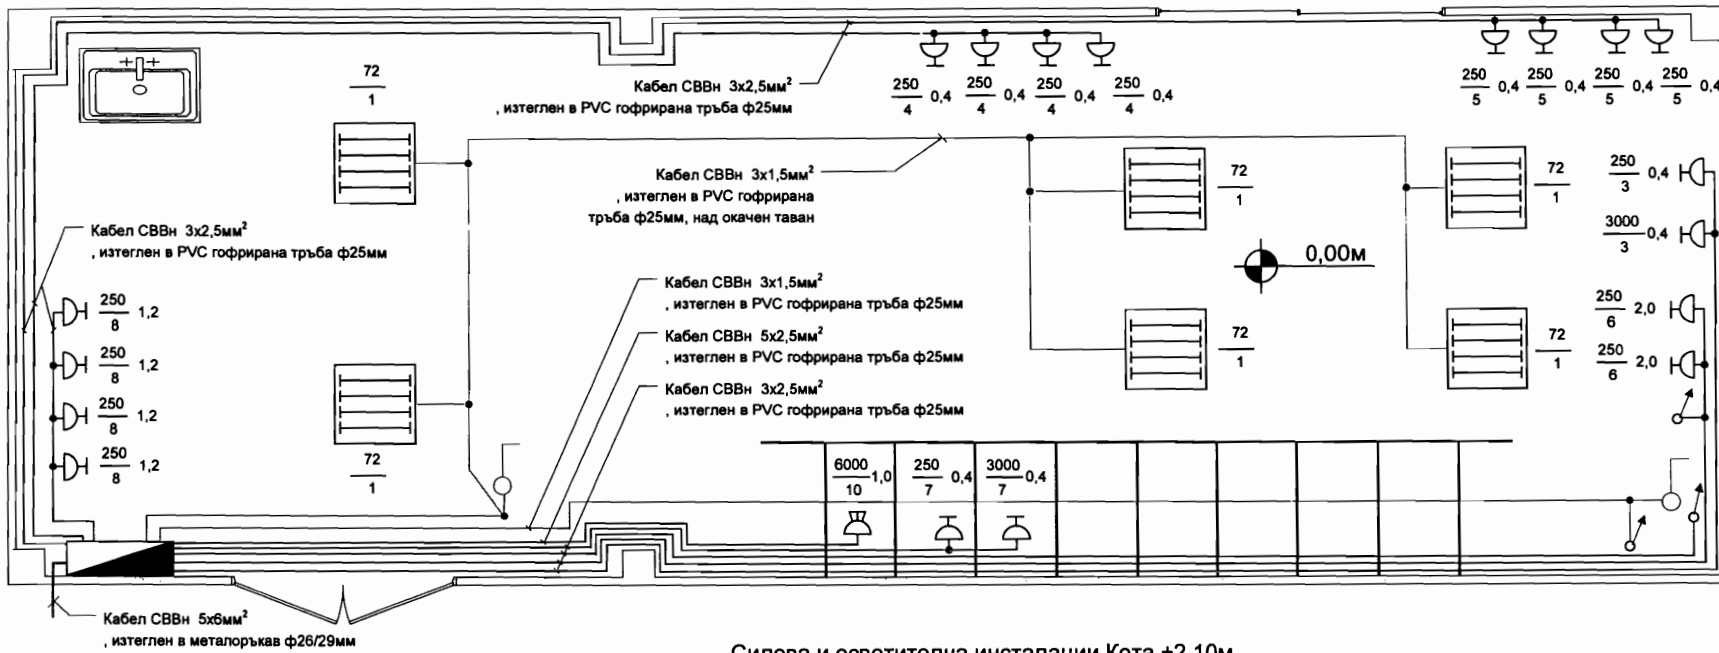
$\frac{72}{1}$

Кабел СВВн 3х2,5мм$^2$
, изтеглен в PVC гофрирана тръба ф25мм

$\frac{250}{4}$ 0,4 $\frac{250}{4}$ 0,4 $\frac{250}{4}$ 0,4 $\frac{250}{4}$ 0,4

$\frac{250}{5}$ 0,4 $\frac{250}{5}$ 0,4 $\frac{250}{5}$ 0,4 $\frac{250}{5}$ 0,4

Кабел СВВн 3х1,5мм$^2$
, изтеглен в PVC гофрирана тръба ф25мм, над окачен таван

$\frac{72}{1}$

$\frac{72}{1}$

$\frac{250}{3}$ 0,4

$\frac{3000}{3}$ 0,4

Кабел СВВн 3х2,5мм$^2$
, изтеглен в PVC гофрирана тръба ф25мм

0,00м

Кабел СВВн 3х1,5мм$^2$
, изтеглен в PVC гофрирана тръба ф25мм

Кабел СВВн 5х2,5мм$^2$
, изтеглен в PVC гофрирана тръба ф25мм

Кабел СВВн 3х2,5мм$^2$
, изтеглен в PVC гофрирана тръба ф25мм

$\frac{250}{8}$ 1,2

$\frac{250}{8}$ 1,2

$\frac{250}{8}$ 1,2

$\frac{250}{8}$ 1,2

$\frac{72}{1}$

$\frac{72}{1}$

$\frac{72}{1}$

$\frac{250}{6}$ 2,0

$\frac{250}{6}$ 2,0

$\frac{6000}{10}$ 1,0 $\frac{250}{7}$ 0,4 $\frac{3000}{7}$ 0,4

Кабел СВВн 5х6мм$^2$
, изтеглен в металоръкав ф26/29мм

Силова и осветителна инсталации Кота +2.10м